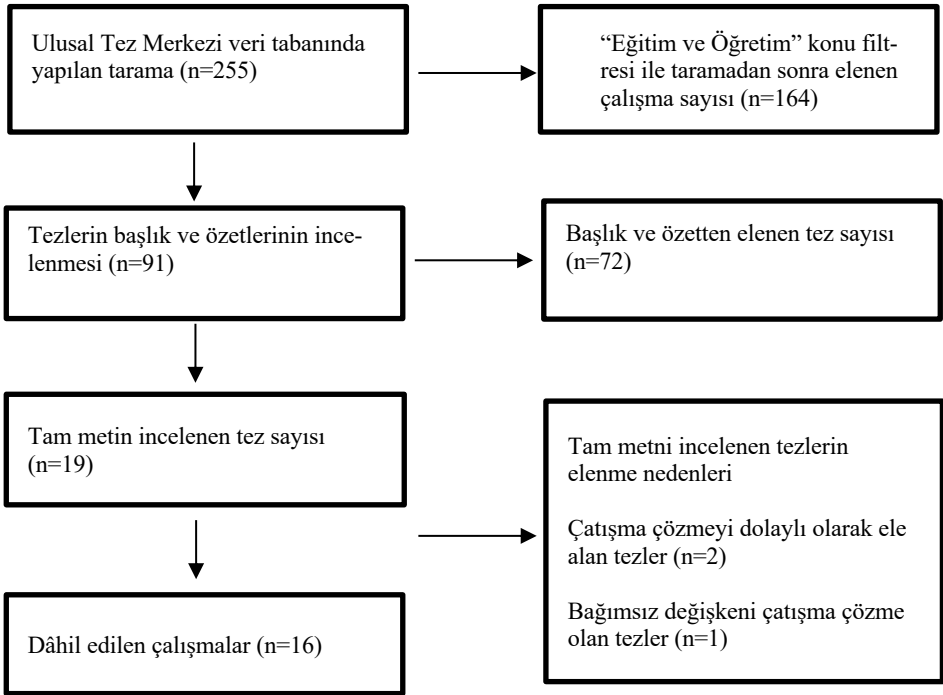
Ulusal Tez Merkezi veri tabanında yapılan tarama (n=255)

“Eğitim ve Öğretim” konu filtresi ile taramadan sonra elenen çalışma sayısı (n=164)

Tezlerin başlık ve özetlerinin incelenmesi (n=91)

Başlık ve özetten elenen tez sayısı (n=72)

Tam metin incelenen tez sayısı (n=19)

Tam metni incelenen tezlerin elenme nedenleri

Çatışma çözmeyi dolaylı olarak ele alan tezler (n=2)

Bağımsız değişkeni çatışma çözme olan tezler (n=1)

Dâhil edilen çalışmalar (n=16)